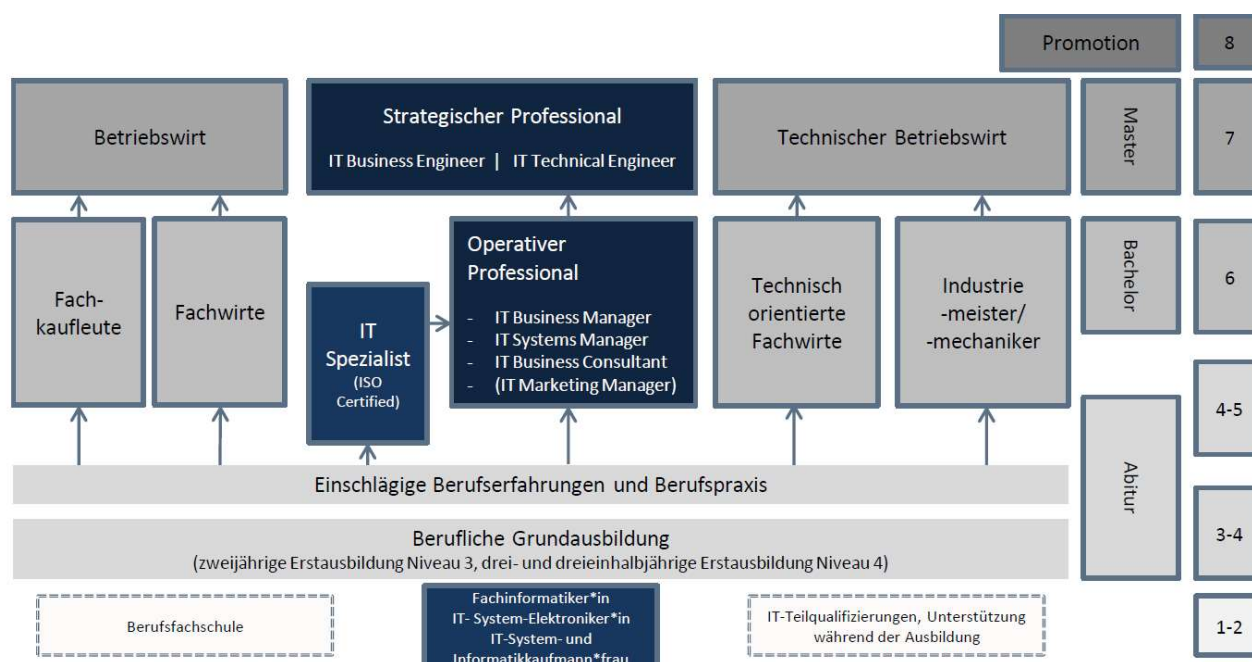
Promotion

8

Betriebswirt

Strategischer Professional

IT Business Engineer | IT Technical Engineer

Technischer Betriebswirt

Master

7

Fachkaufleute

Fachwirte

IT Spezialist (ISO Certified)

Operativer Professional

- IT Business Manager
- IT Systems Manager
- IT Business Consultant
- (IT Marketing Manager)

Technisch orientierte Fachwirte

Industrie -meister/ -mechaniker

Bachelor

6

4-5

Abitur

Einschlägige Berufserfahrungen und Berufspraxis

Berufliche Grundausbildung
(zweijährige Erstausbildung Niveau 3, drei- und dreieinhalbjährige Erstausbildung Niveau 4)

3-4

Berufsfachschule

Fachinformatiker*in
IT- System-Elektroniker*in
IT-System- und Informatikkaufmann*frau

IT-Teilqualifizierungen, Unterstützung während der Ausbildung

1-2